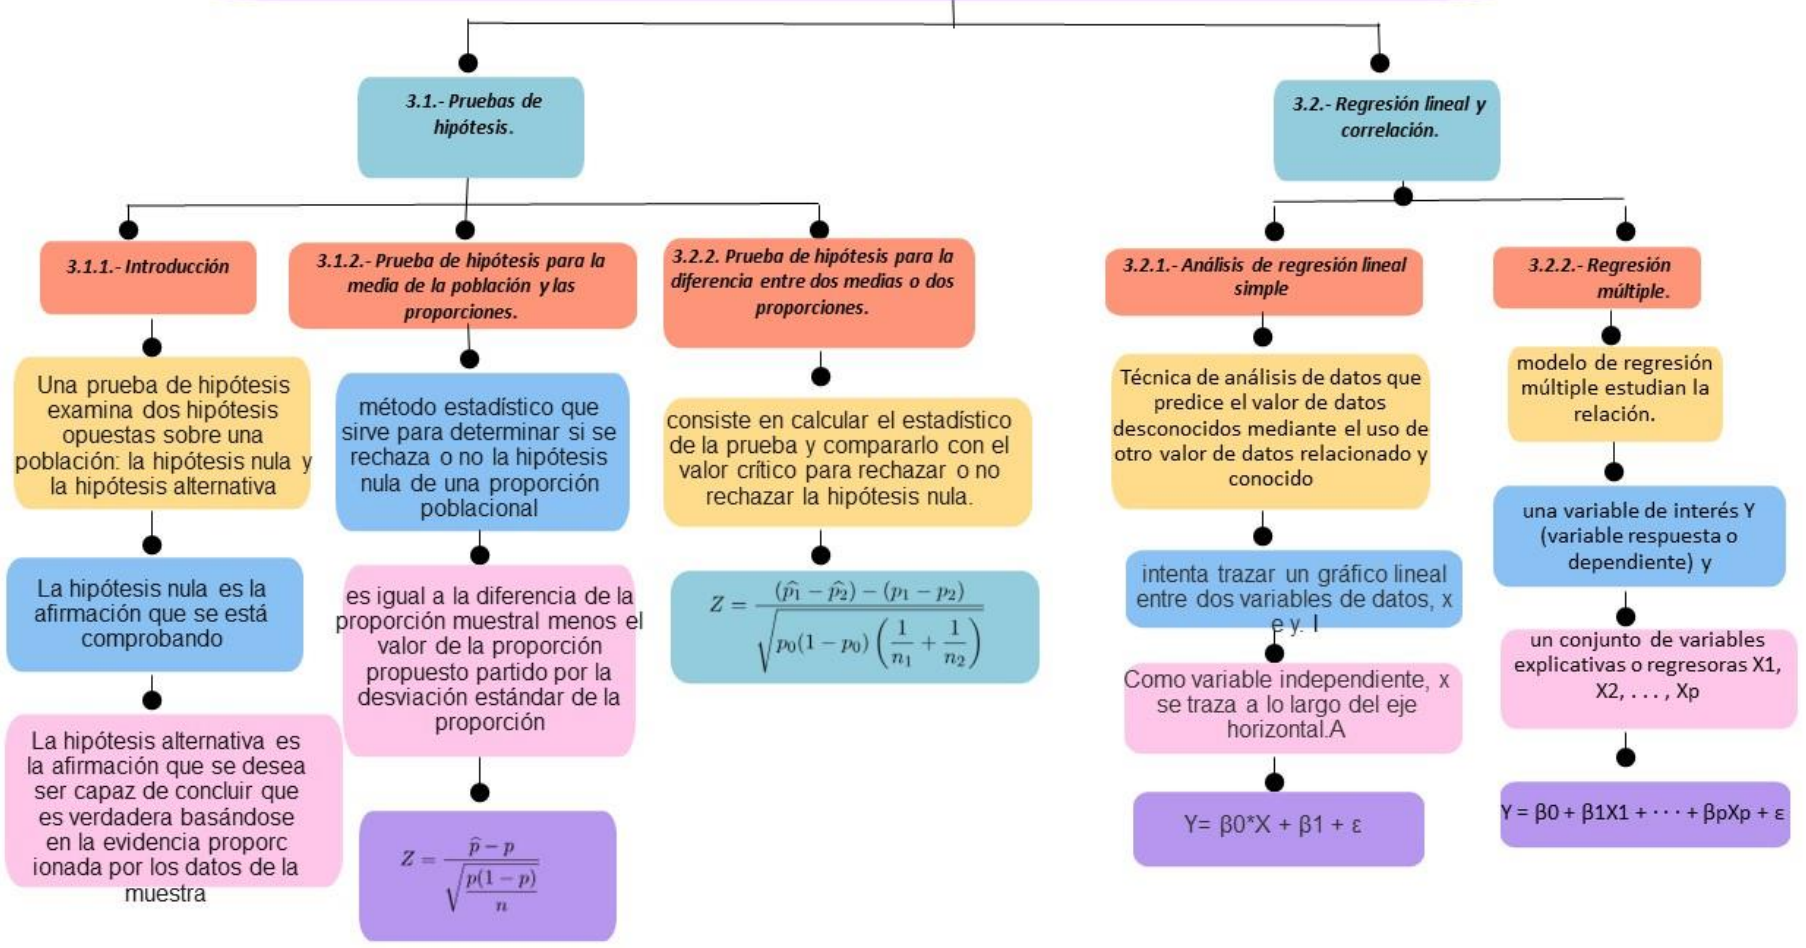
3.1.- Pruebas de hipótesis.

3.1.1.- Introducción

Una prueba de hipótesis examina dos hipótesis opuestas sobre una población: la hipótesis nula y la hipótesis alternativa

La hipótesis nula es la afirmación que se está comprobando

La hipótesis alternativa es la afirmación que se desea ser capaz de concluir que es verdadera basándose en la evidencia proporc ionada por los datos de la muestra

3.1.2.- Prueba de hipótesis para la media de la población y las proporciones.

método estadístico que sirve para determinar si se rechaza o no la hipótesis nula de una proporción poblacional

es igual a la diferencia de la proporción muestral menos el valor de la proporción propuesto partido por la desviación estándar de la proporción

$Z = \frac{\hat{p} - p}{\sqrt{\frac{p(1-p)}{n}}}$

3.2.2. Prueba de hipótesis para la diferencia entre dos medias o dos proporciones.

consiste en calcular el estadístico de la prueba y compararlo con el valor crítico para rechazar o no rechazar la hipótesis nula.

$Z = \frac{(\hat{p}_1 - \hat{p}_2) - (p_1 - p_2)}{\sqrt{p_0(1-p_0)\left(\frac{1}{n_1} + \frac{1}{n_2}\right)}}$

3.2.- Regresión lineal y correlación.

3.2.1.- Análisis de regresión lineal simple

Técnica de análisis de datos que predice el valor de datos desconocidos mediante el uso de otro valor de datos relacionado y conocido

intenta trazar un gráfico lineal entre dos variables de datos, x e y. I

Como variable independiente, x se traza a lo largo del eje horizontal.A

Y= β0*X + β1 + ε

3.2.2.- Regresión múltiple.

modelo de regresión múltiple estudian la relación.

una variable de interés Y (variable respuesta o dependiente) y

un conjunto de variables explicativas o regresoras X1, X2, . . . , Xp

Y = β0 + β1X1 + · · · + βpXp + ε